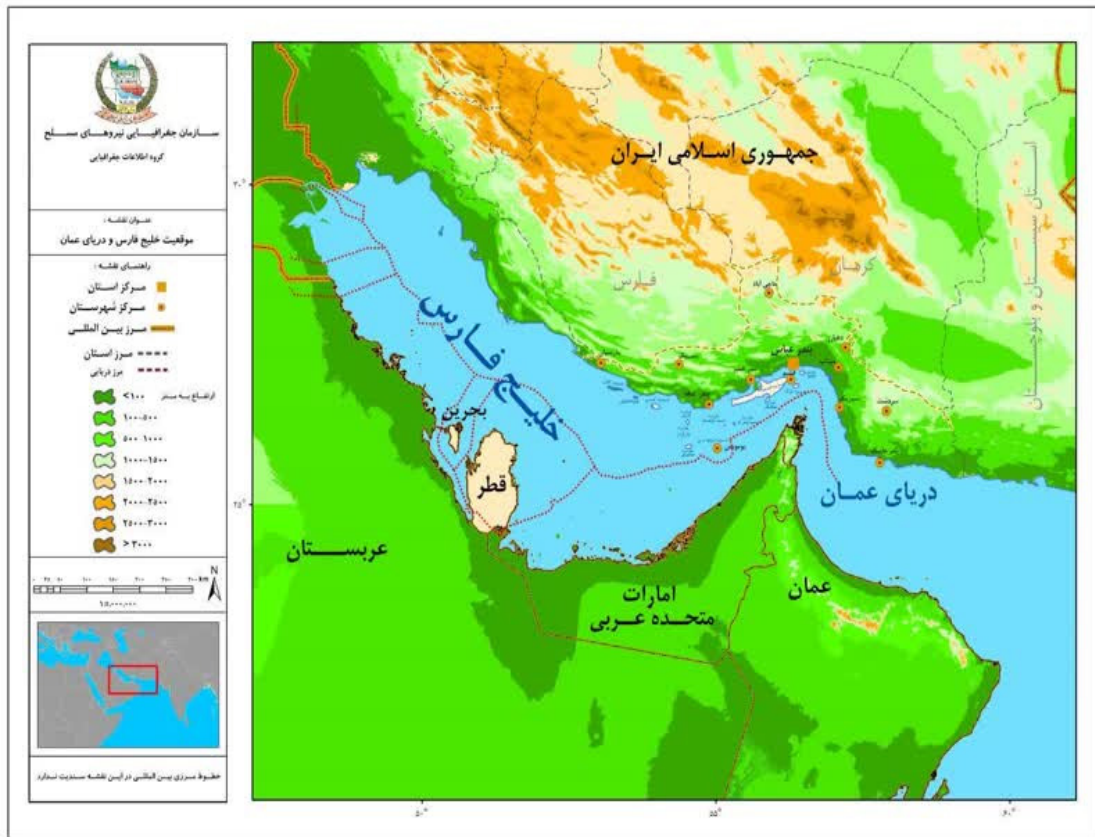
سازمان جغرافیایی نیروهای مسلح
گروه اطلاعات جغرافیایی

عنوان نقشه :
موقعیت خلیج فارس و دریای عمان

راهنمای نقشه :
مرکز استان
مرکز شهرستان
مرز بین المللی
مرز استان
مرز دریایی

ارتفاع به متر
< ۱۰۰
۱۰۰-۵۰۰
۵۰۰-۱۰۰۰
۱۰۰۰-۱۵۰۰
۱۵۰۰-۲۰۰۰
۲۰۰۰-۲۵۰۰
۲۵۰۰-۳۰۰۰
> ۳۰۰۰

N

۱:۵,۰۰۰,۰۰۰

خطوط مرزی بین المللی در این نقشه سندیت ندارد

جمهوری اسلامی ایران
فارس
کرمان
سیستان و بلوچستان
خلیج فارس
بندرعباس
بحرین
قطر
دریای عمان
عربستان
امارات متحده عربی
عمان

۳۰°
۲۵°
۵۰°
۵۵°
۶۰°